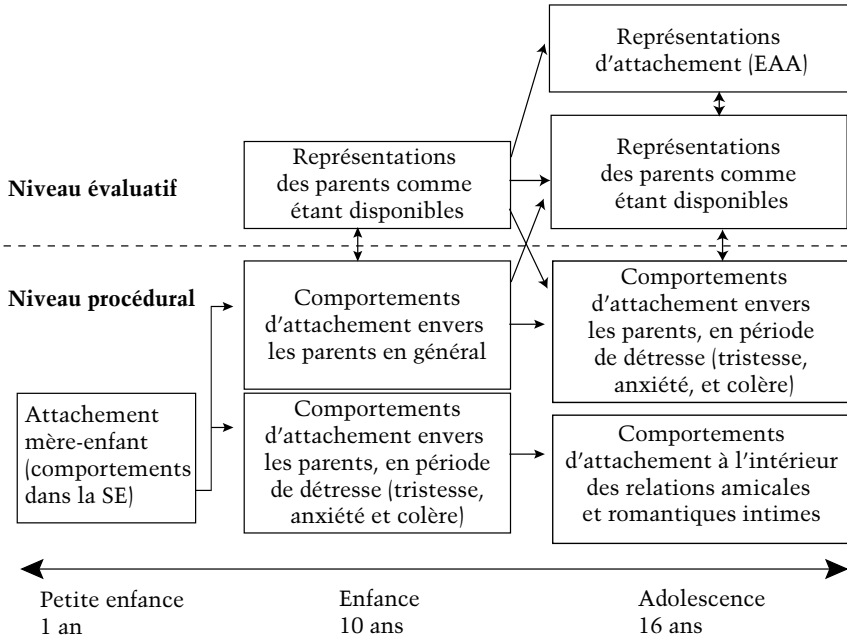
Représentations d'attachement (EAA)

Niveau évaluatif

Représentations des parents comme étant disponibles

Représentations des parents comme étant disponibles

Niveau procédural

Comportements d'attachement envers les parents en général

Comportements d'attachement envers les parents, en période de détresse (tristesse, anxiété, et colère)

Attachement mère-enfant (comportements dans la SE)

Comportements d'attachement envers les parents, en période de détresse (tristesse, anxiété et colère)

Comportements d'attachement à l'intérieur des relations amicales et romantiques intimes

Petite enfance
1 an

Enfance
10 ans

Adolescence
16 ans